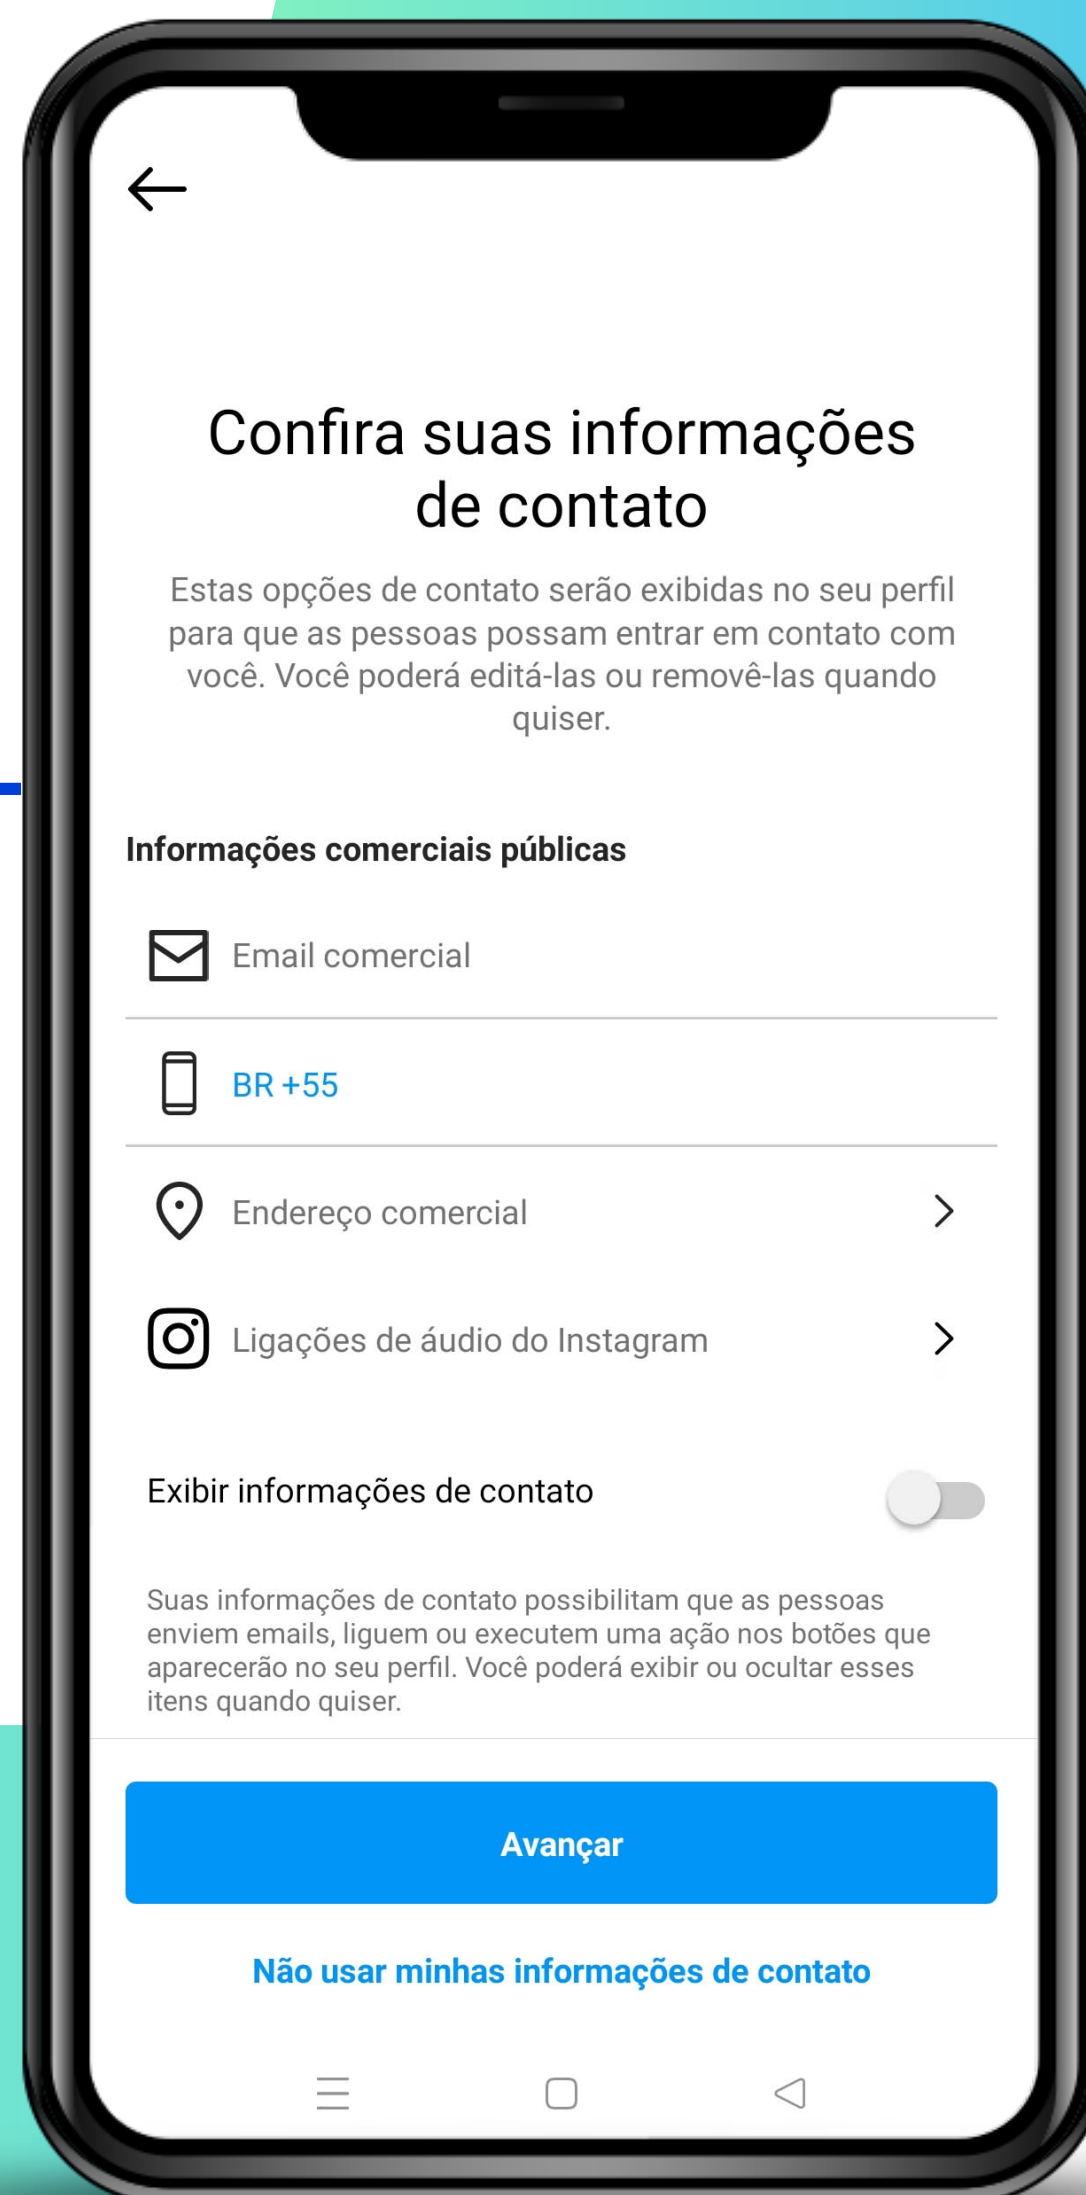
Confira suas informações de contato

Estas opções de contato serão exibidas no seu perfil para que as pessoas possam entrar em contato com você. Você poderá editá-las ou removê-las quando quiser.

Informações comerciais públicas

Email comercial

BR +55

Endereço comercial

Ligações de áudio do Instagram

Exibir informações de contato

Suas informações de contato possibilitam que as pessoas enviem emails, liguem ou executem uma ação nos botões que aparecerão no seu perfil. Você poderá exibir ou ocultar esses itens quando quiser.

Avançar

Não usar minhas informações de contato